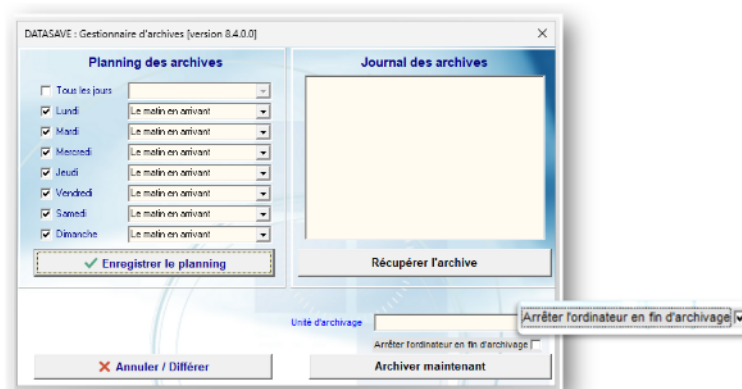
DATASAVE : Gestionnaire d'archives [version 8.4.0.0]

×

Planning des archives

Tous les jours
Lundi Le matin en arrivant
Mardi Le matin en arrivant
Mercredi Le matin en arrivant
Jeudi Le matin en arrivant
Vendredi Le matin en arrivant
Samedi Le matin en arrivant
Dimanche Le matin en arrivant

✔ Enregistrer le planning

Journal des archives

Récupérer l'archive

Unité d'archivage

Arrêter l'ordinateur en fin d'archivage

Arrêter l'ordinateur en fin d'archivage

✖ Annuler / Différer

Archiver maintenant